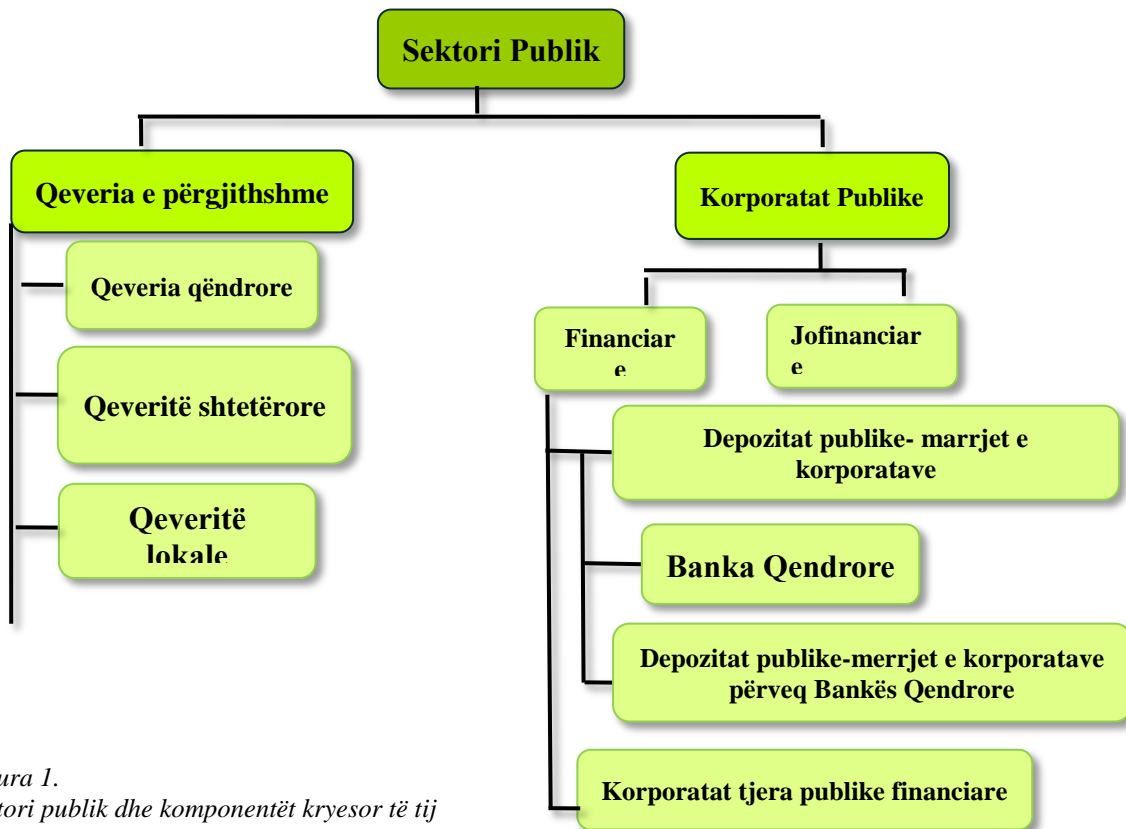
Sektori Publik

Qeveria e përgjithshme

Qeveria qëndrore

Qeveritë shtetërore

Qeveritë lokale

Korporatat Publike

Financiare

Jofinanciare

Depozitat publike- marrjet e korporatave

Banka Qendrore

Depozitat publike-merrjet e korporatave përveq Bankës Qendrore

Korporatat tjera publike financiare

ura 1.
tori publik dhe komponentët kryesor të tij